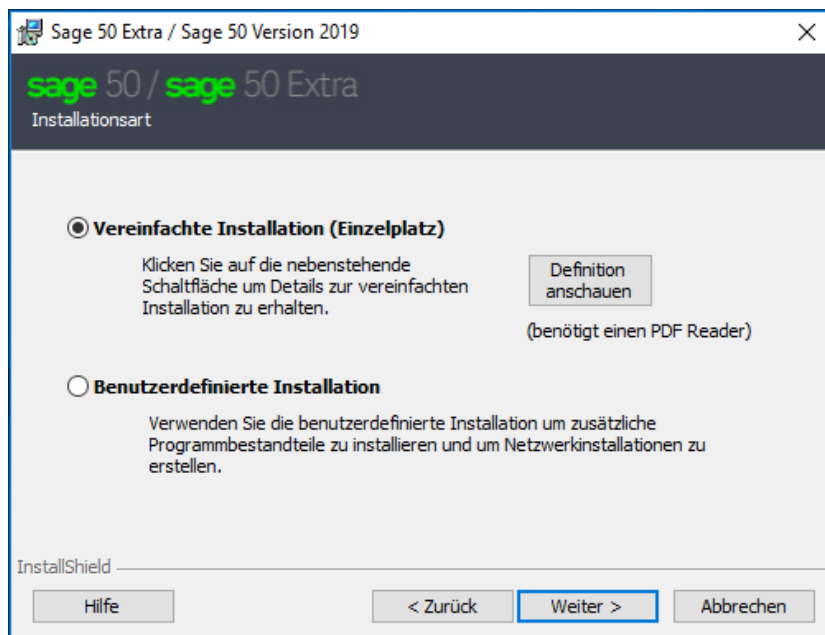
Sage 50 Extra / Sage 50 Version 2019

×

sage 50 / sage 50 Extra

Installationsart

Vereinfachte Installation (Einzelplatz)

Klicken Sie auf die nebenstehende Schaltfläche um Details zur vereinfachten Installation zu erhalten.

Definition anschauen

(benötigt einen PDF Reader)

Benutzerdefinierte Installation

Verwenden Sie die benutzerdefinierte Installation um zusätzliche Programmbestandteile zu installieren und um Netzwerkinstallationen zu erstellen.

InstallShield

Hilfe

< Zurück

Weiter >

Abbrechen